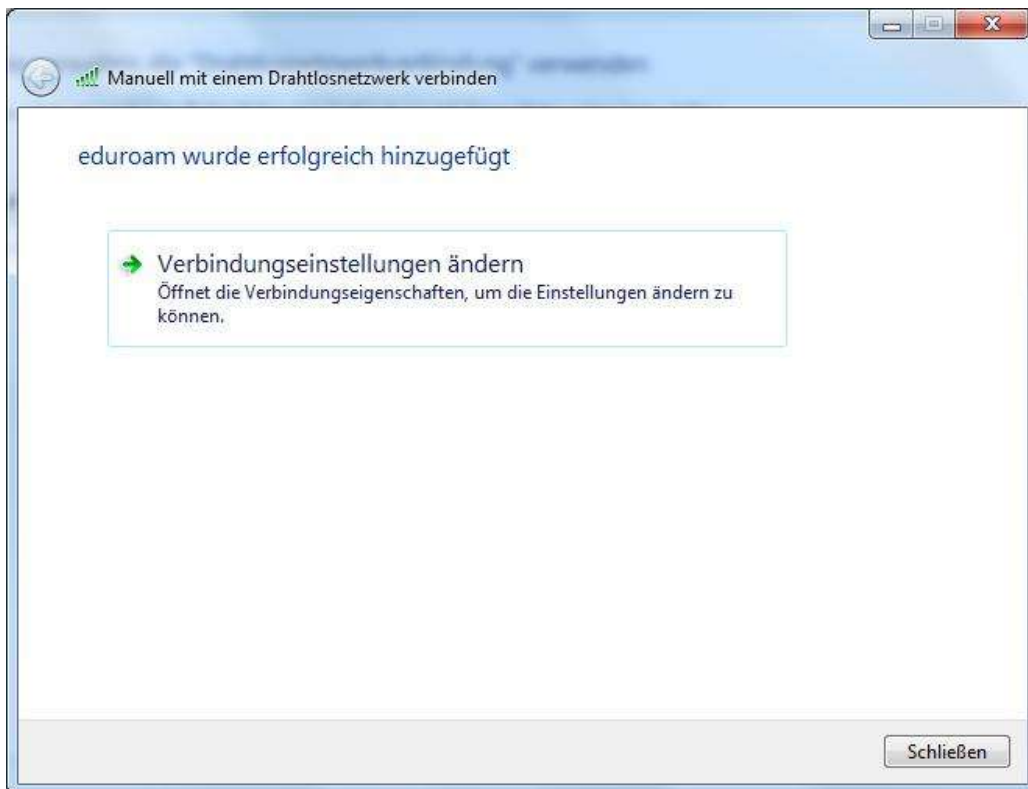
Manuell mit einem Drahtlosnetzwerk verbinden

eduroam wurde erfolgreich hinzugefügt

Verbindungseinstellungen ändern
Öffnet die Verbindungseigenschaften, um die Einstellungen ändern zu können.

Schließen